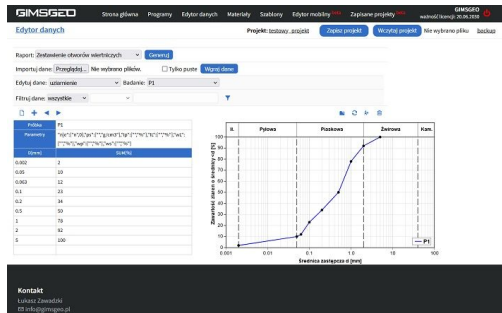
GIMSGEO Strona główna Programy Edytor danych Materiały Szablony Edytor mobilny Zapisane projekty GIMSGEO ważność licencji: 20.09.2030

Edytor danych

Projekt: testowy_projekt Zapisz projekt Wczytaj projekt Nie wybrano pliku backup

Raport: Zestawienie otworów wiertniczych Generuj

Importuj dane: Przeglądaj... Nie wybrano plików. Tylko puste Wgraj dane

Edytuj dane: uziarnienie Badanie: P1

Filtruj dane: wszystkie

| Próbka | P1 |
|---|---|
| Parametry | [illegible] |
| D[mm] | G[%] |
| 0.002 | 2 |
| 0.05 | 10 |
| 0.063 | 12 |
| 0.1 | 23 |
| 0.2 | 34 |
| 0.5 | 50 |
| 1 | 73 |
| 2 | 92 |
| 5 | 100 |

Ił Pyłowa Piaskowa Żwirowa Kam.

Zawartość ziaren o średnicy <d [%]

Średnica zastępcza d [mm]

P1

Kontakt
Łukasz Zawadzki
info@gimsgeo.pl